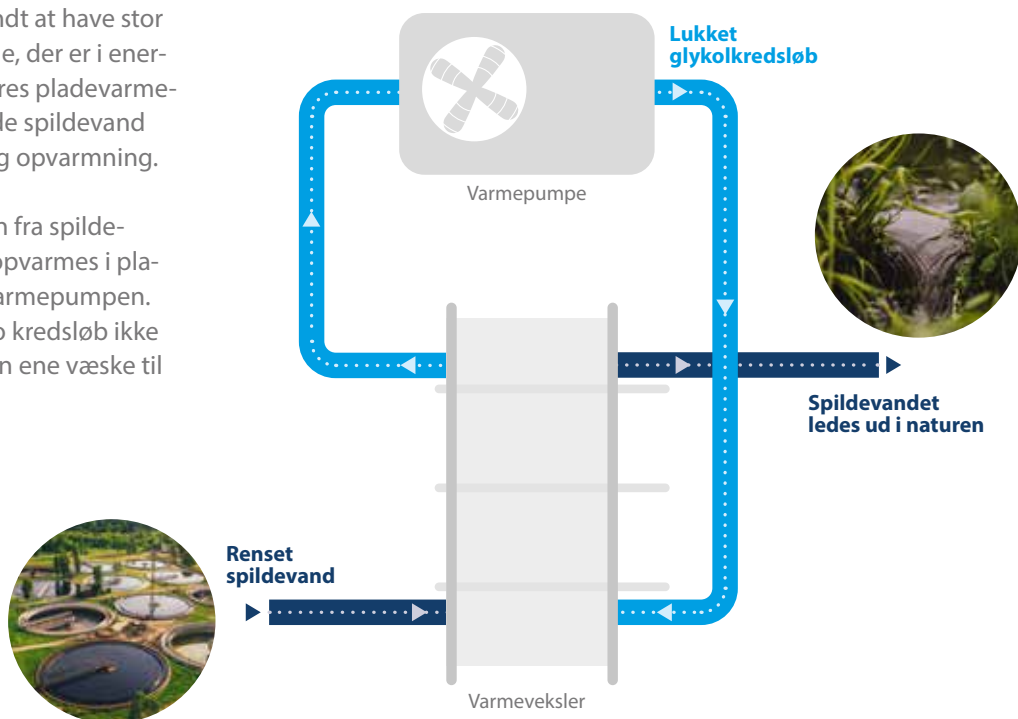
ndt at have stor
e, der er i ener-
res pladevarme-
le spildevand
g opvarmning.

n fra spilde-
pvarmes i pla-
armepumpen.
 kredsløb ikke
n ene væske til

Lukket glykolkredsløb

Varmepumpe

Spildevandet ledes ud i naturen

Renset spildevand

Varmeveksler